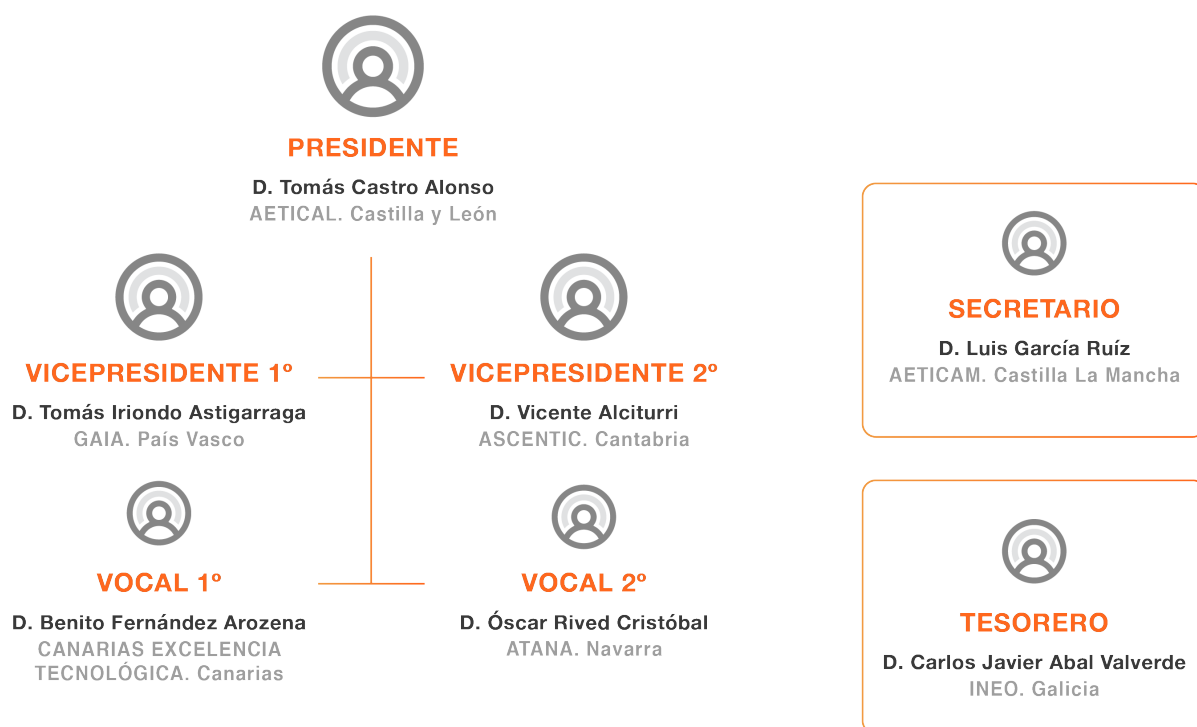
PRESIDENTE
D. Tomás Castro Alonso
AETICAL. Castilla y León

VICEPRESIDENTE 1º
D. Tomás Iriondo Astigarraga
GAIA. País Vasco

VICEPRESIDENTE 2º
D. Vicente Alciturri
ASCENTIC. Cantabria

VOCAL 1º
D. Benito Fernández Arozena
CANARIAS EXCELENCIA TECNOLÓGICA. Canarias

VOCAL 2º
D. Óscar Rived Cristóbal
ATANA. Navarra

SECRETARIO
D. Luis García Ruíz
AETICAM. Castilla La Mancha

TESORERO
D. Carlos Javier Abal Valverde
INEO. Galicia